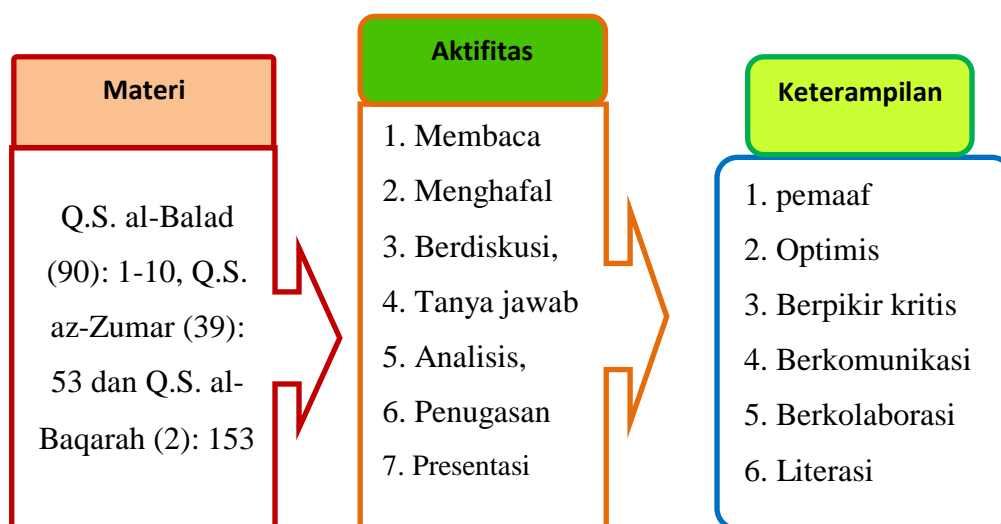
Materi

Q.S. al-Balad (90): 1-10, Q.S. az-Zumar (39): 53 dan Q.S. al-Baqarah (2): 153

Aktifitas

1. Membaca
2. Menghafal
3. Berdiskusi,
4. Tanya jawab
5. Analisis,
6. Penugasan
7. Presentasi

Keterampilan

1. pemaaf
2. Optimis
3. Berpikir kritis
4. Berkomunikasi
5. Berkolaborasi
6. Literasi